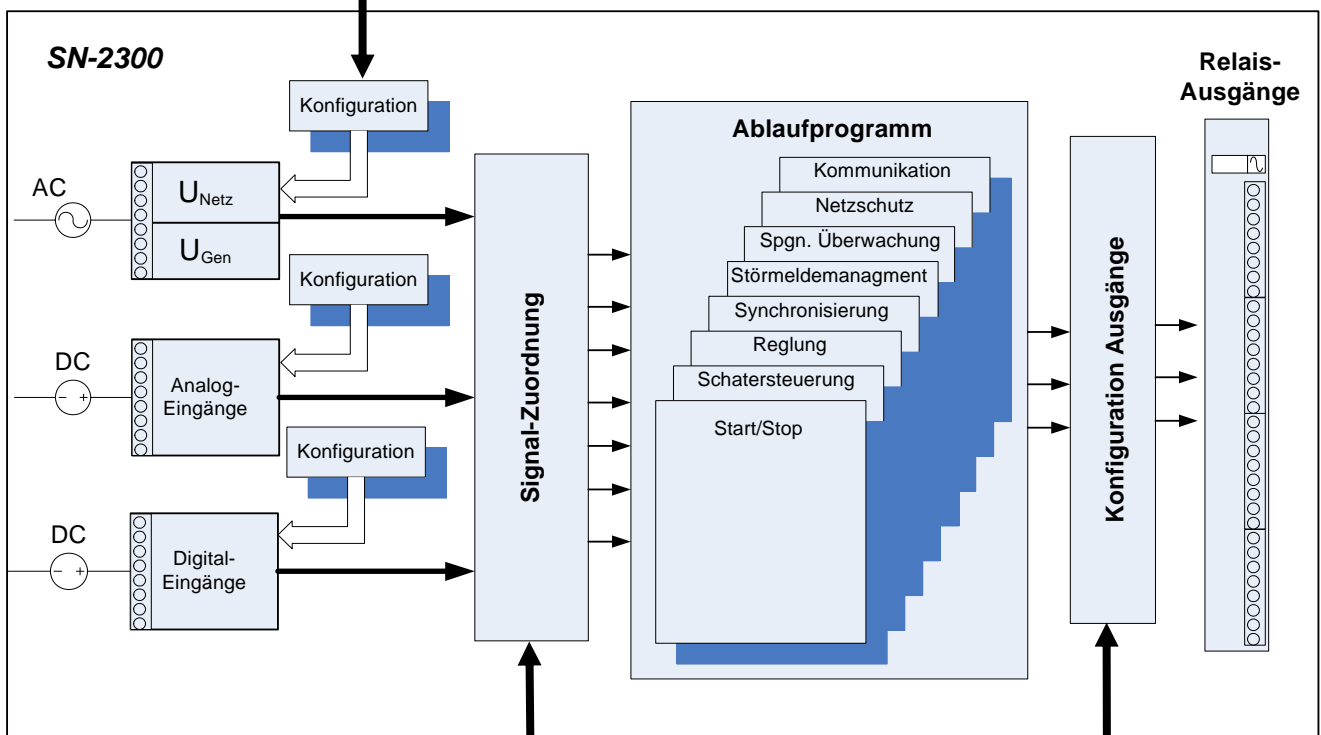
SN-2300

Relais-
Ausgänge

Konfiguration

AC

$U_{Netz}$

$U_{Gen}$

Konfiguration

DC

Analog-
Eingänge

Konfiguration

DC

Digital-
Eingänge

Signal-Zuordnung

Ablaufprogramm

Kommunikation

Netzschutz

Spgn. Überwachung

Störmeldemanagment

Synchronisierung

Reglung

Schatersteuerung

Start/Stop

Konfiguration Ausgänge